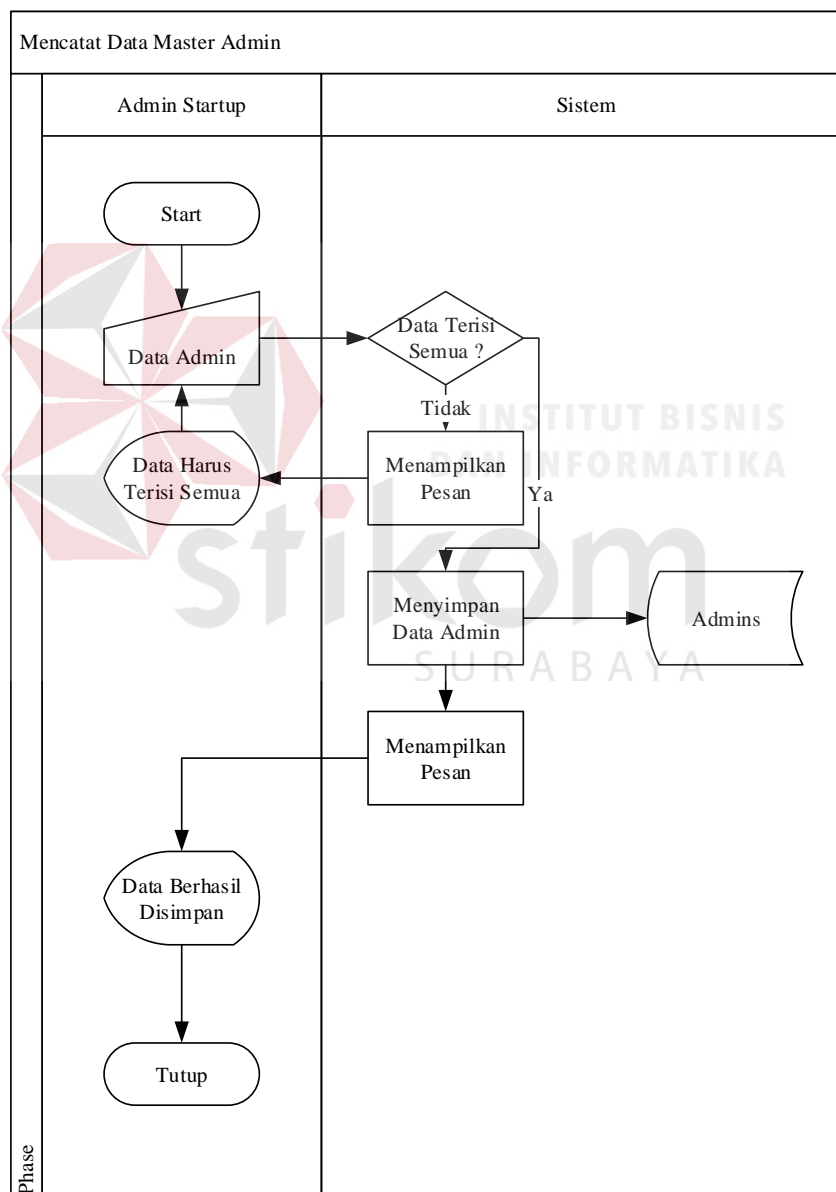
Mencatat Data Master Admin

Admin Startup

Sistem

Start

Data Admin

Data Terisi Semua ?

Tidak

Data Harus Terisi Semua

Menampilkan Pesan

Ya

Menyimpan Data Admin

Admins

Menampilkan Pesan

Data Berhasil Disimpan

Tutup

Phase

INSTITUT BISNIS DAN INFORMATIKA

stikom

SURABAYA